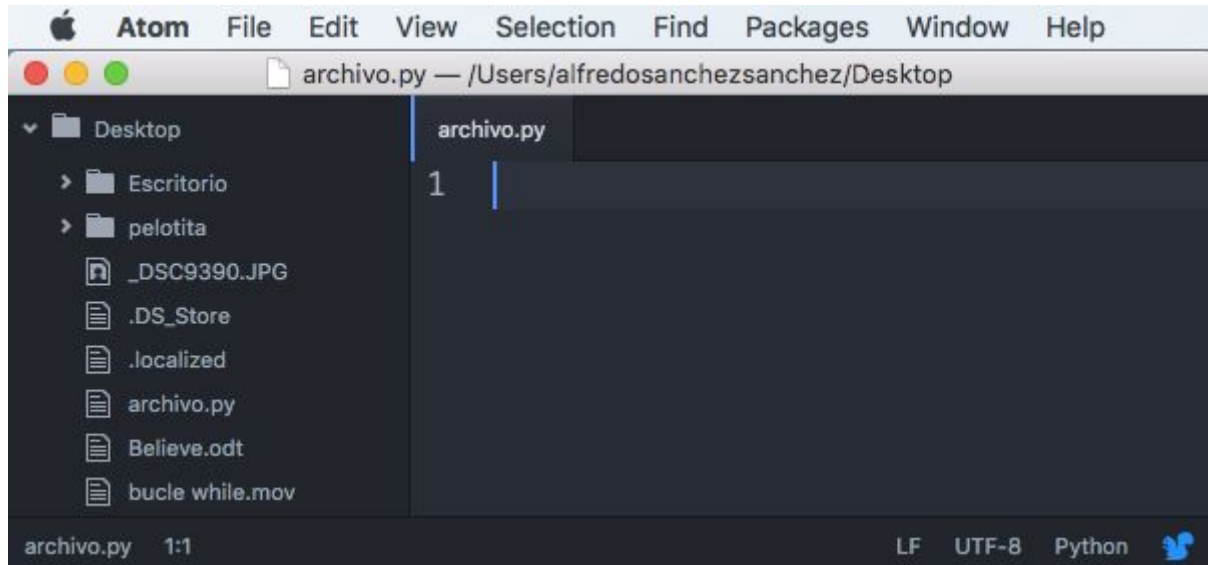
Atom File Edit View Selection Find Packages Window Help

archivo.py — /Users/alfredosanchezsanchez/Desktop

Desktop
Escritorio
pelotita
_DSC9390.JPG
.DS_Store
.localized
archivo.py
Believe.odt
bucle while.mov

archivo.py

1

archivo.py 1:1

LF UTF-8 Python